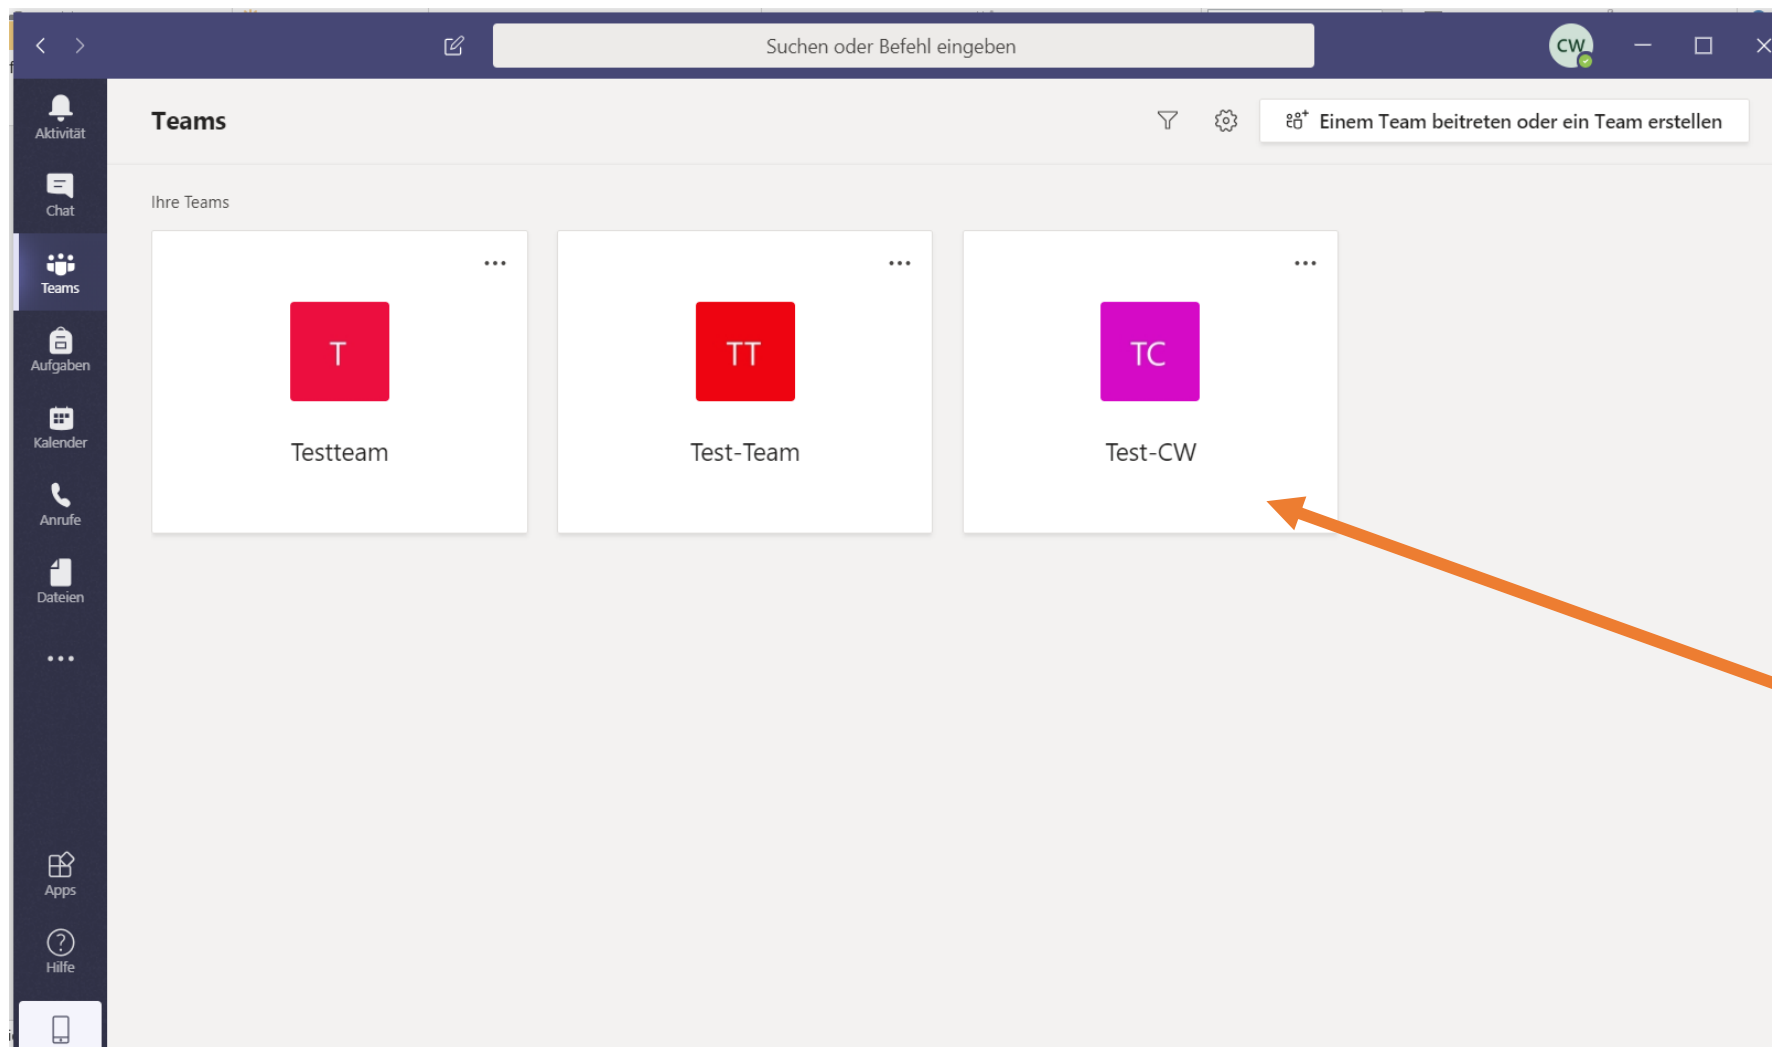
Suchen oder Befehl eingeben

CW

Aktivität

Chat

Teams

Aufgaben

Kalender

Anrufe

Dateien

...

Apps

Hilfe

Teams

Einem Team beitreten oder ein Team erstellen

Ihre Teams

...

T

Testteam

...

TT

Test-Team

...

TC

Test-CW